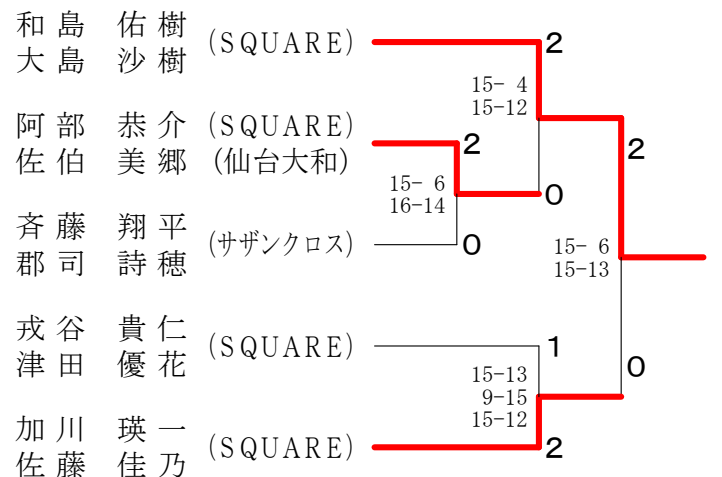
和島 佑樹
大島 沙樹 (SQUARE)

阿部 恭介 (SQUARE)
佐伯 美郷 (仙台大和)

斉藤 翔平
郡司 詩穂 (サザンクロス)

戎谷 貴仁
津田 優花 (SQUARE)

加川 瑛一
佐藤 佳乃 (SQUARE)

2
15- 4
15-12
0

2
15- 6
16-14
0

2
15- 6
15-13
0

1
15-13
9-15
15-12
2